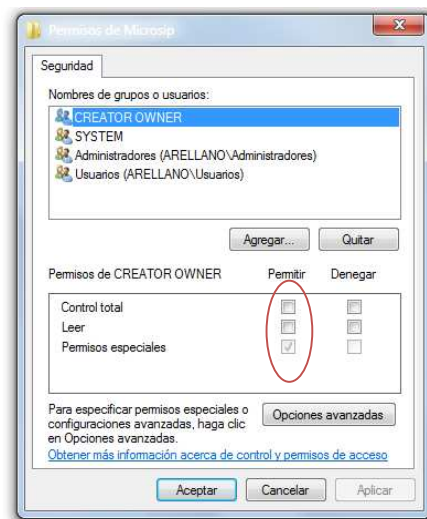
Permisos de Microsip

Seguridad

Nombres de grupos o usuarios:

CREATOR OWNER
SYSTEM
Administradores (ARELLANO\Administradores)
Usuarios (ARELLANO\Usuarios)

Agregar... Quitar

Permisos de CREATOR OWNER Permitir Denegar

Control total
Leer
Permisos especiales

Para especificar permisos especiales o configuraciones avanzadas, haga clic en Opciones avanzadas.

Opciones avanzadas

Obtener más información acerca de control y permisos de acceso

Aceptar Cancelar Aplicar